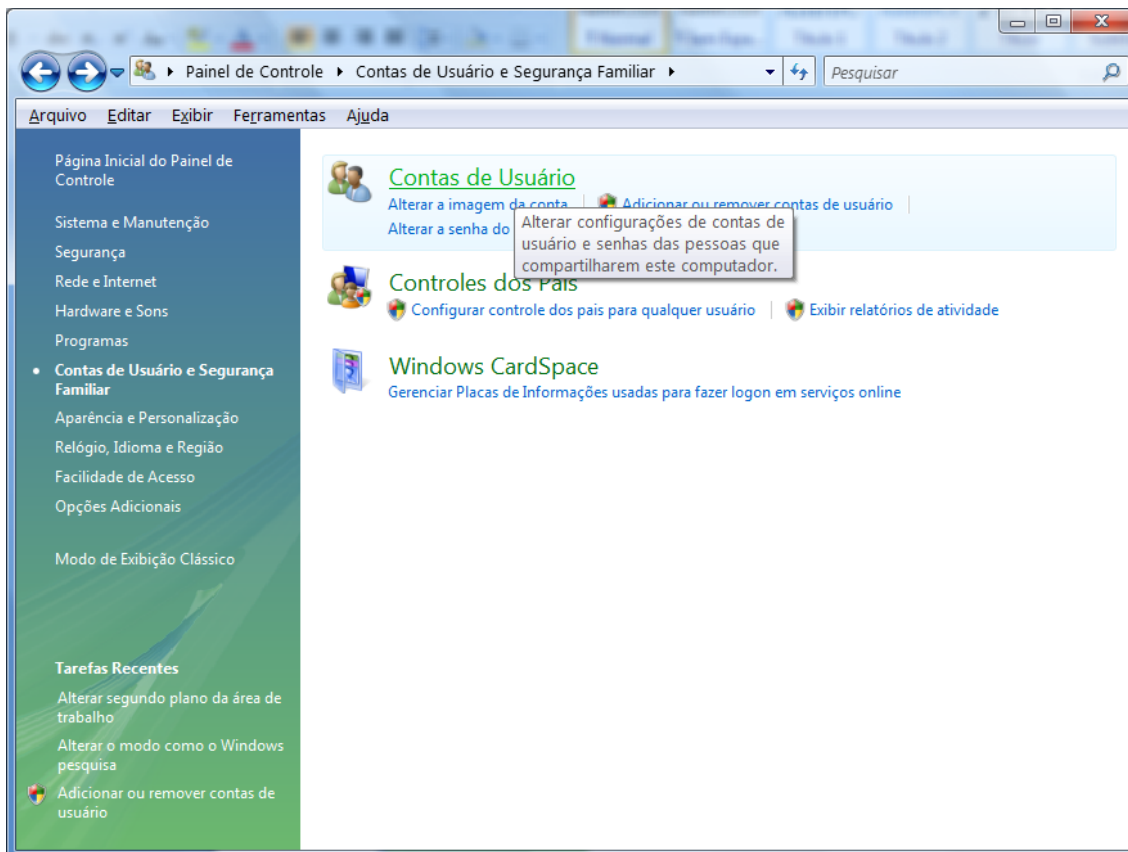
Painel de Controle ▸ Contas de Usuário e Segurança Familiar ▸

Pesquisar

Arquivo Editar Exibir Ferramentas Ajuda

Página Inicial do Painel de Controle

Sistema e Manutenção

Segurança

Rede e Internet

Hardware e Sons

Programas

Contas de Usuário e Segurança Familiar

Aparência e Personalização

Relógio, Idioma e Região

Facilidade de Acesso

Opções Adicionais

Modo de Exibição Clássico

Tarefas Recentes

Alterar segundo plano da área de trabalho

Alterar o modo como o Windows pesquisa

Adicionar ou remover contas de usuário

Contas de Usuário

Alterar a imagem da conta | Adicionar ou remover contas de usuário |

Alterar a senha do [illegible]

Alterar configurações de contas de usuário e senhas das pessoas que compartilharem este computador.

Controles dos Pais

Configurar controle dos pais para qualquer usuário | Exibir relatórios de atividade

Windows CardSpace

Gerenciar Placas de Informações usadas para fazer logon em serviços online